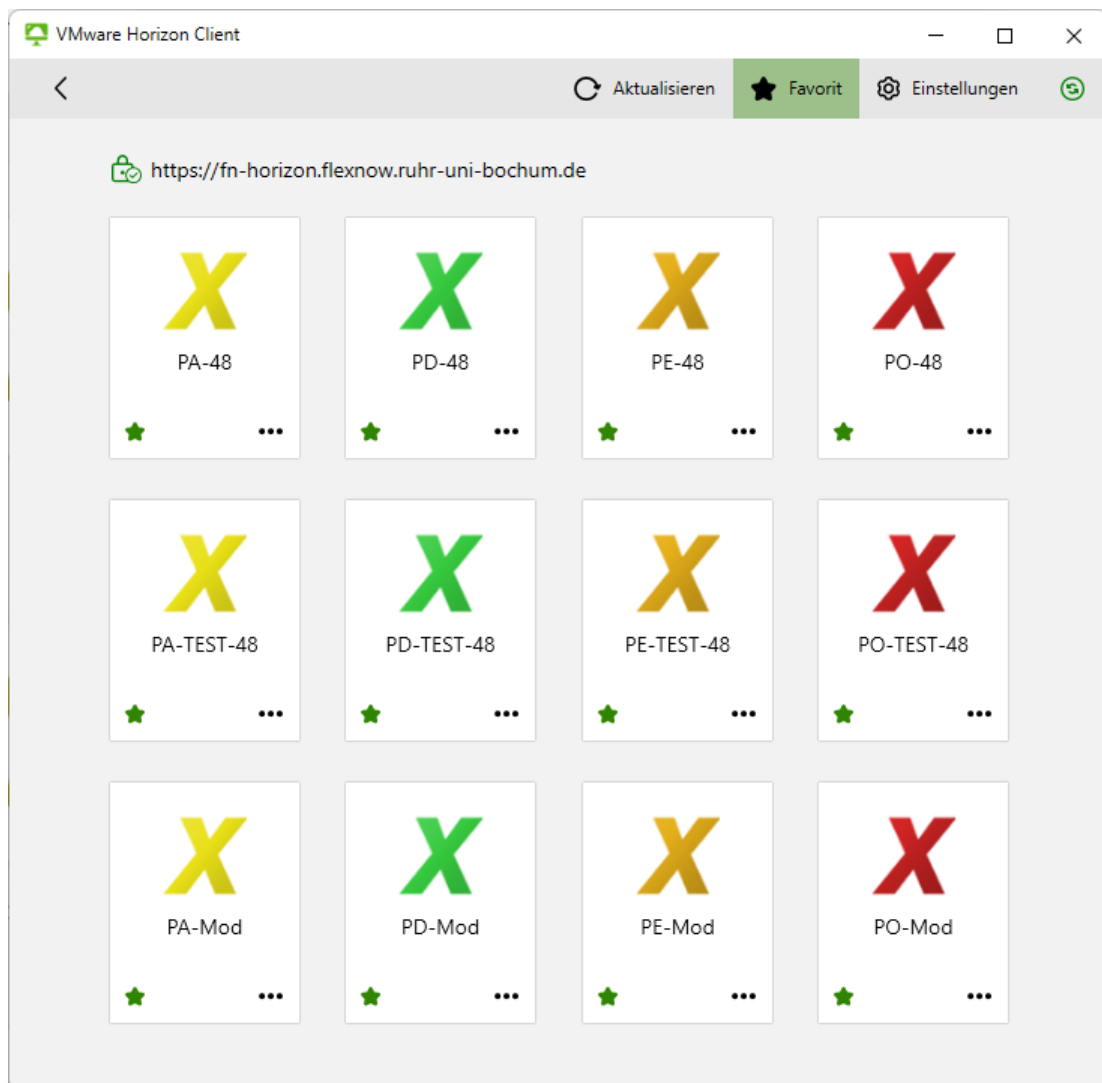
VMware Horizon Client

Aktualisieren Favorit Einstellungen

https://fn-horizon.flexnow.ruhr-uni-bochum.de

X PA-48 ••• X PD-48 ••• X PE-48 ••• X PO-48 •••

X PA-TEST-48 ••• X PD-TEST-48 ••• X PE-TEST-48 ••• X PO-TEST-48 •••

X PA-Mod ••• X PD-Mod ••• X PE-Mod ••• X PO-Mod •••